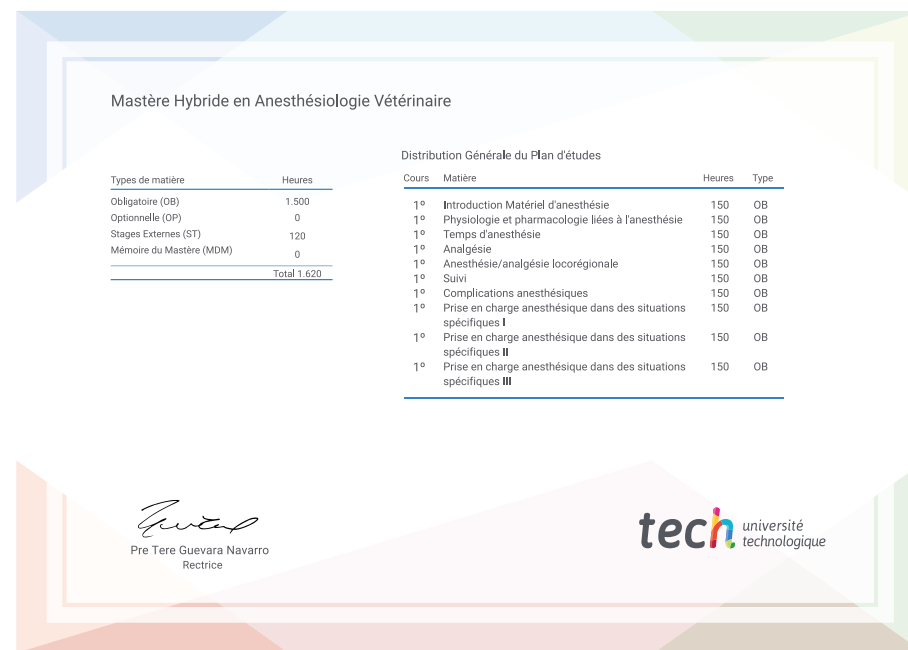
Mastère Hybride en Anesthésiologie Vétérinaire

| Types de matière | Heures |
|---|---|
| Obligatoire (OB) | 1.500 |
| Optionnelle (OP) | 0 |
| Stages Externes (ST) | 120 |
| Mémoire du Mastère (MDM) | 0 |
| | Total 1.620 |

Distribution Générale du Plan d'études

| Cours | Matière | Heures | Type |
|---|---|---|---|
| 1º | Introduction Matériel d'anesthésie | 150 | OB |
| 1º | Physiologie et pharmacologie liées à l'anesthésie | 150 | OB |
| 1º | Temps d'anesthésie | 150 | OB |
| 1º | Analgésie | 150 | OB |
| 1º | Anesthésie/analgésie locorégionale | 150 | OB |
| 1º | Suivi | 150 | OB |
| 1º | Complications anesthésiques | 150 | OB |
| 1º | Prise en charge anesthésique dans des situations spécifiques I | 150 | OB |
| 1º | Prise en charge anesthésique dans des situations spécifiques II | 150 | OB |
| 1º | Prise en charge anesthésique dans des situations spécifiques III | 150 | OB |

Pre Tere Guevara Navarro
Rectrice

tech université technologique